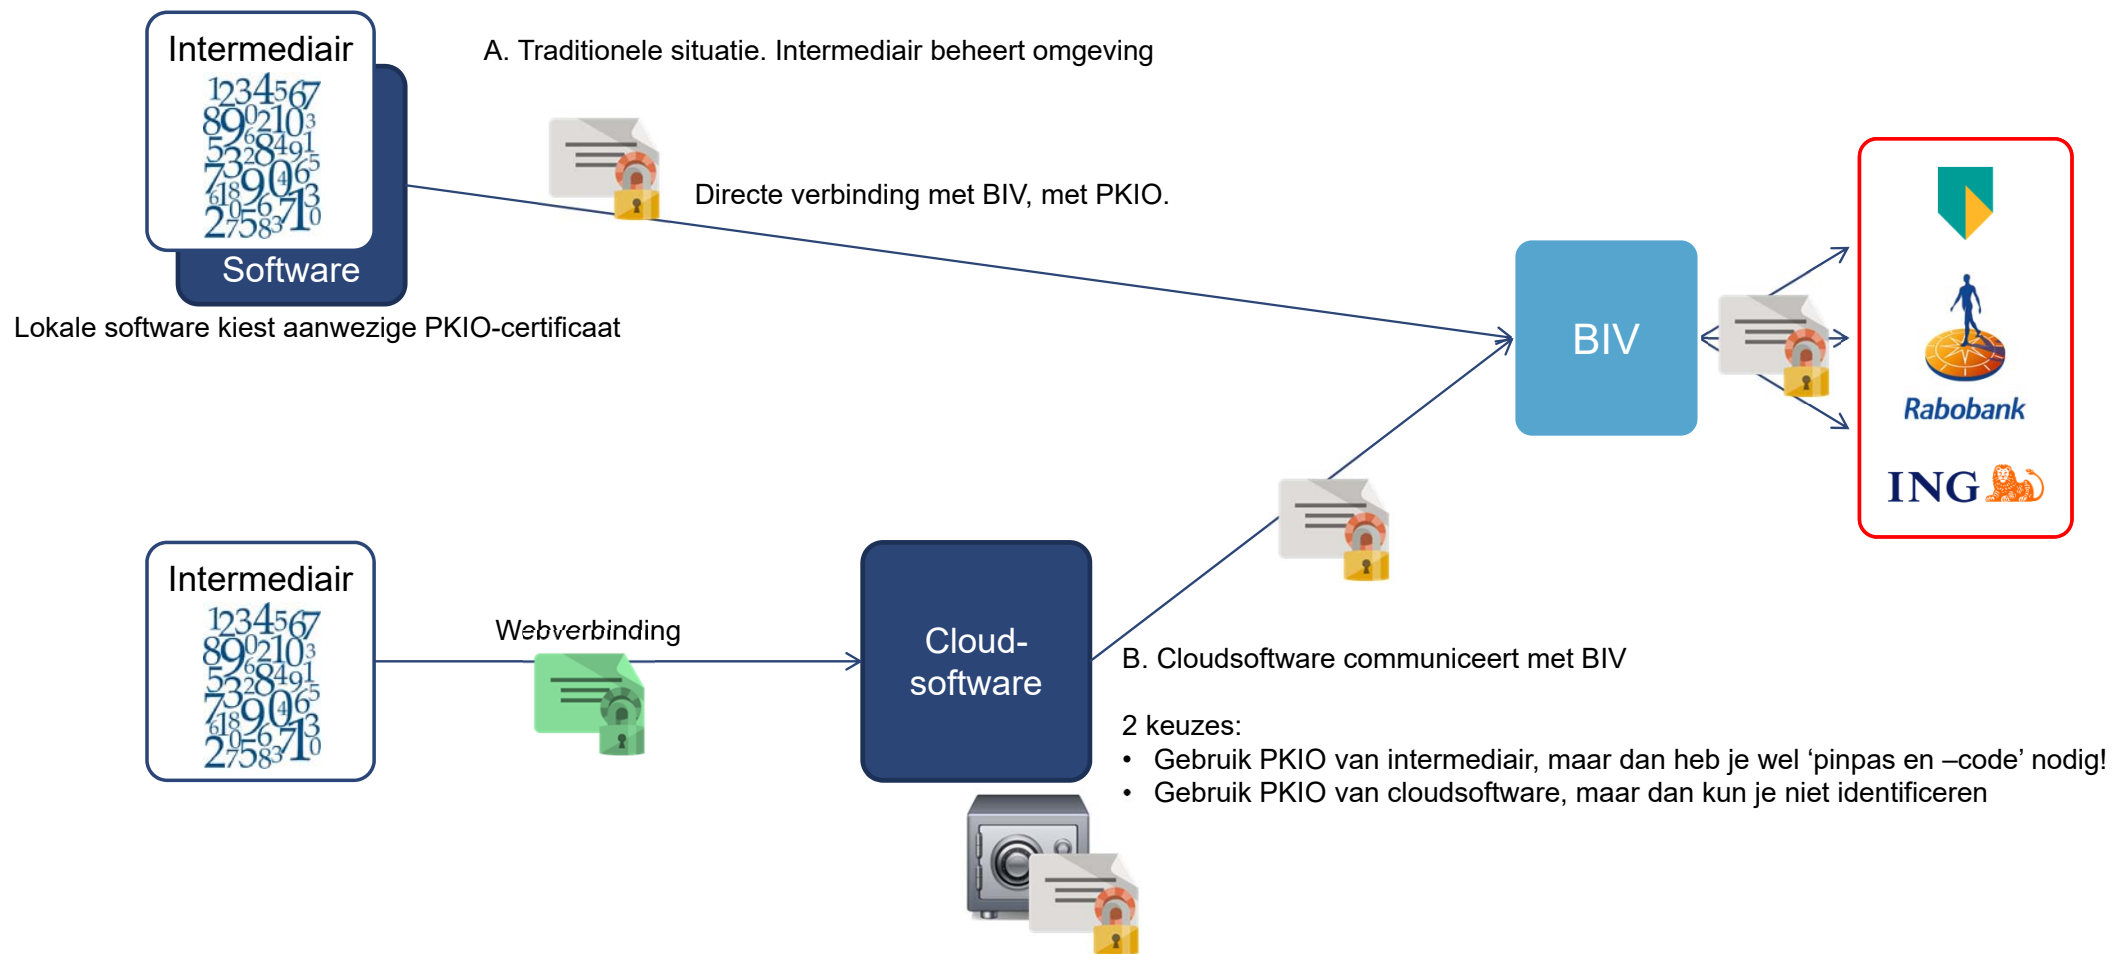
Intermediair

1234567
890210
532849
739065
618
2758710

Software

A. Traditionele situatie. Intermediair beheert omgeving

Directe verbinding met BIV, met PKIO.

Lokale software kiest aanwezige PKIO-certificaat

BIV

Rabobank

ING

Intermediair

1234567
890210
532849
739065
618
2758710

Webverbinding

Cloud-software

B. Cloudsoftware communiceert met BIV

2 keuzes:
• Gebruik PKIO van intermediair, maar dan heb je wel ‘pinpas en –code’ nodig!
• Gebruik PKIO van cloudsoftware, maar dan kun je niet identificeren